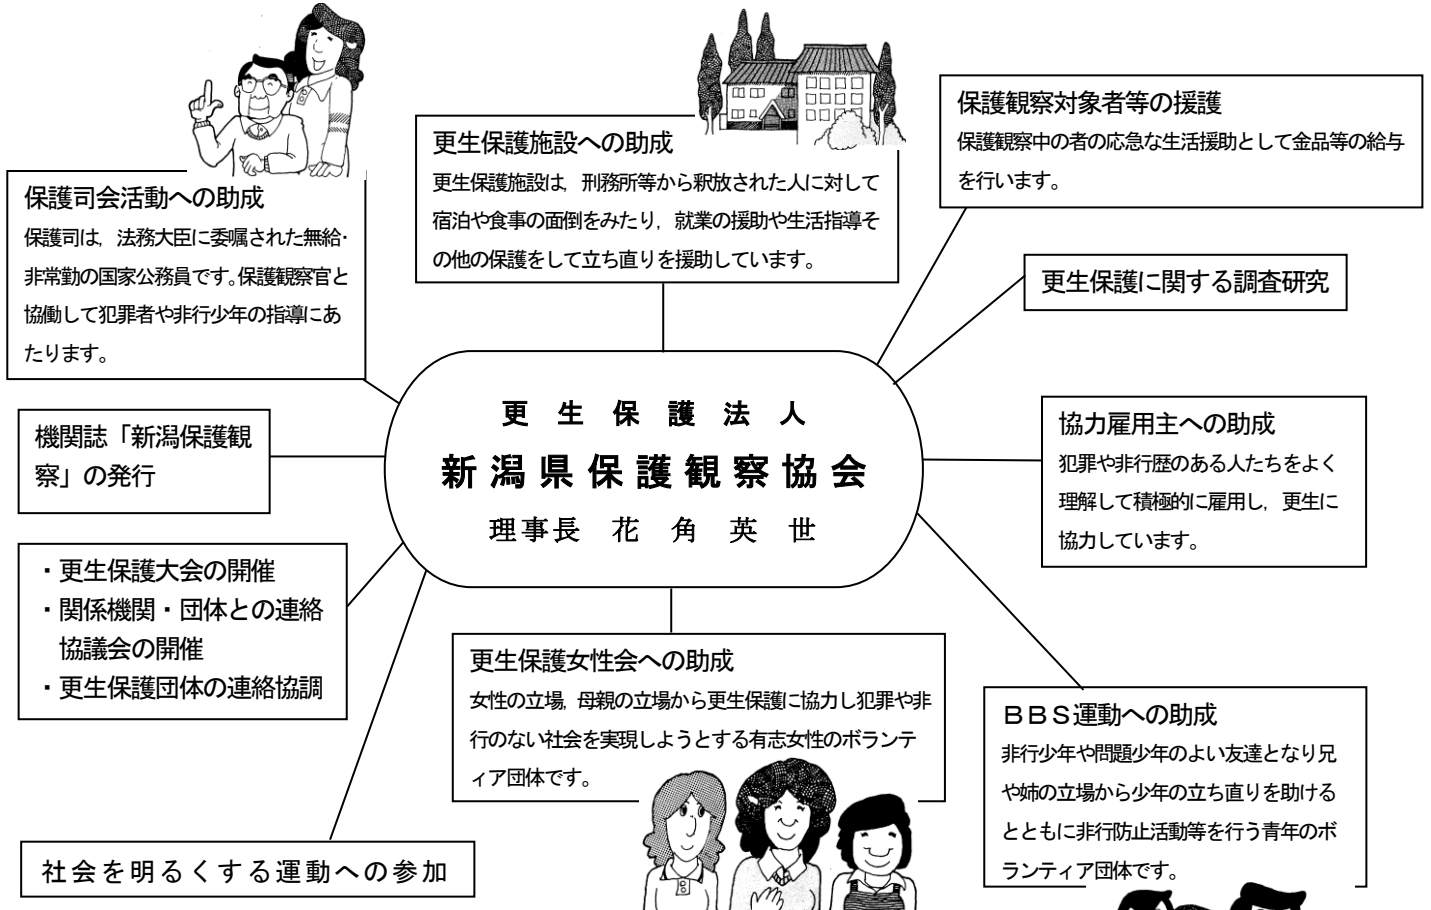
更生保護法人
新潟県保護観察協会
理事長　花　角　英　世

保護司会活動への助成
保護司は，法務大臣に委嘱された無給・非常勤の国家公務員です。保護観察官と協働して犯罪者や非行少年の指導にあたります。

更生保護施設への助成
更生保護施設は，刑務所等から釈放された人に対して宿泊や食事の面倒をみたり，就業の援助や生活指導その他の保護をして立ち直りを援助しています。

保護観察対象者等の援護
保護観察中の者の応急な生活援助として金品等の給与を行います。

更生保護に関する調査研究

協力雇用主への助成
犯罪や非行歴のある人たちをよく理解して積極的に雇用し，更生に協力しています。

機関誌「新潟保護観察」の発行

・更生保護大会の開催
・関係機関・団体との連絡協議会の開催
・更生保護団体の連絡協調

更生保護女性会への助成
女性の立場，母親の立場から更生保護に協力し犯罪や非行のない社会を実現しようとする有志女性のボランティア団体です。

ＢＢＳ運動への助成
非行少年や問題少年のよい友達となり兄や姉の立場から少年の立ち直りを助けるとともに非行防止活動等を行う青年のボランティア団体です。

社会を明るくする運動への参加